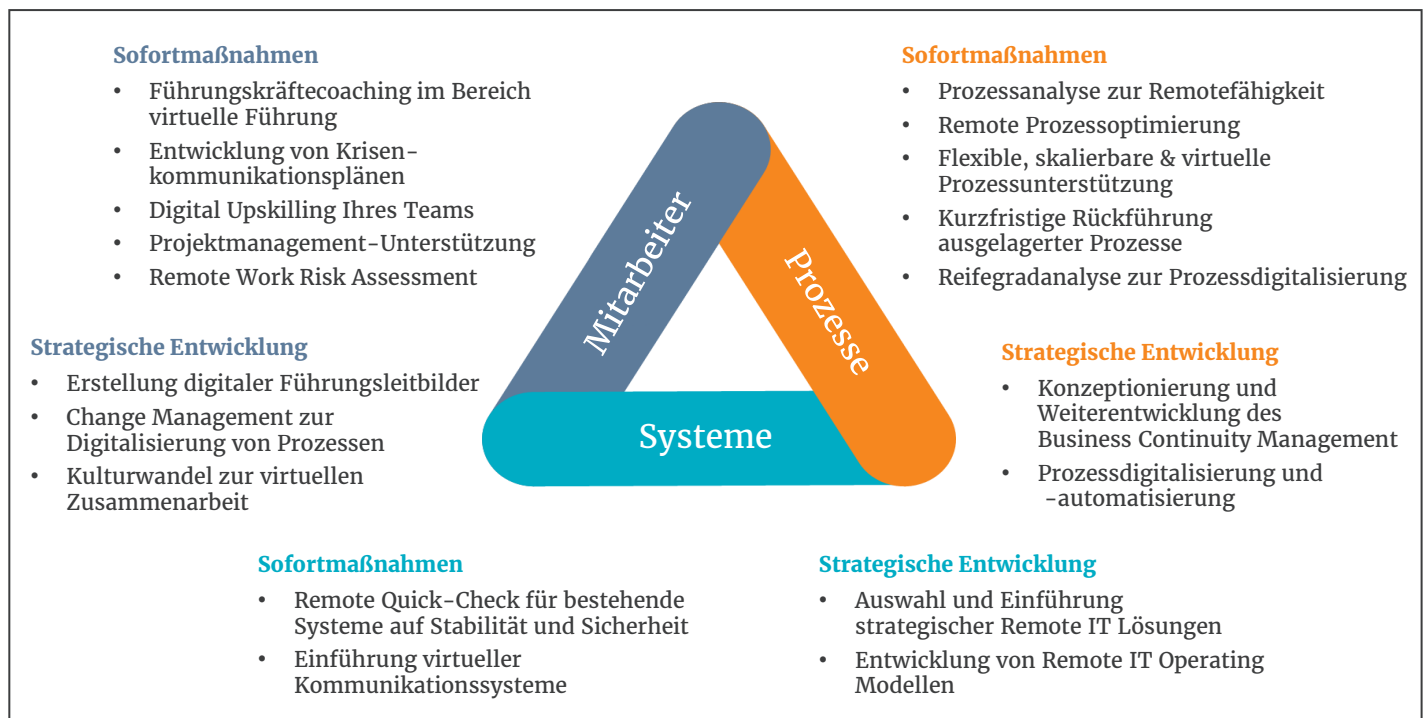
Sofortmaßnahmen
- Führungskräftecoaching im Bereich virtuelle Führung
- Entwicklung von Krisenkommunikationsplänen
- Digital Upskilling Ihres Teams
- Projektmanagement-Unterstützung
- Remote Work Risk Assessment

Sofortmaßnahmen
- Prozessanalyse zur Remotefähigkeit
- Remote Prozessoptimierung
- Flexible, skalierbare & virtuelle Prozessunterstützung
- Kurzfristige Rückführung ausgelagerter Prozesse
- Reifegradanalyse zur Prozessdigitalisierung

Mitarbeiter
Prozesse
Systeme

Strategische Entwicklung
- Erstellung digitaler Führungsleitbilder
- Change Management zur Digitalisierung von Prozessen
- Kulturwandel zur virtuellen Zusammenarbeit

Strategische Entwicklung
- Konzeptionierung und Weiterentwicklung des Business Continuity Management
- Prozessdigitalisierung und -automatisierung

Sofortmaßnahmen
- Remote Quick-Check für bestehende Systeme auf Stabilität und Sicherheit
- Einführung virtueller Kommunikationssysteme

Strategische Entwicklung
- Auswahl und Einführung strategischer Remote IT Lösungen
- Entwicklung von Remote IT Operating Modellen